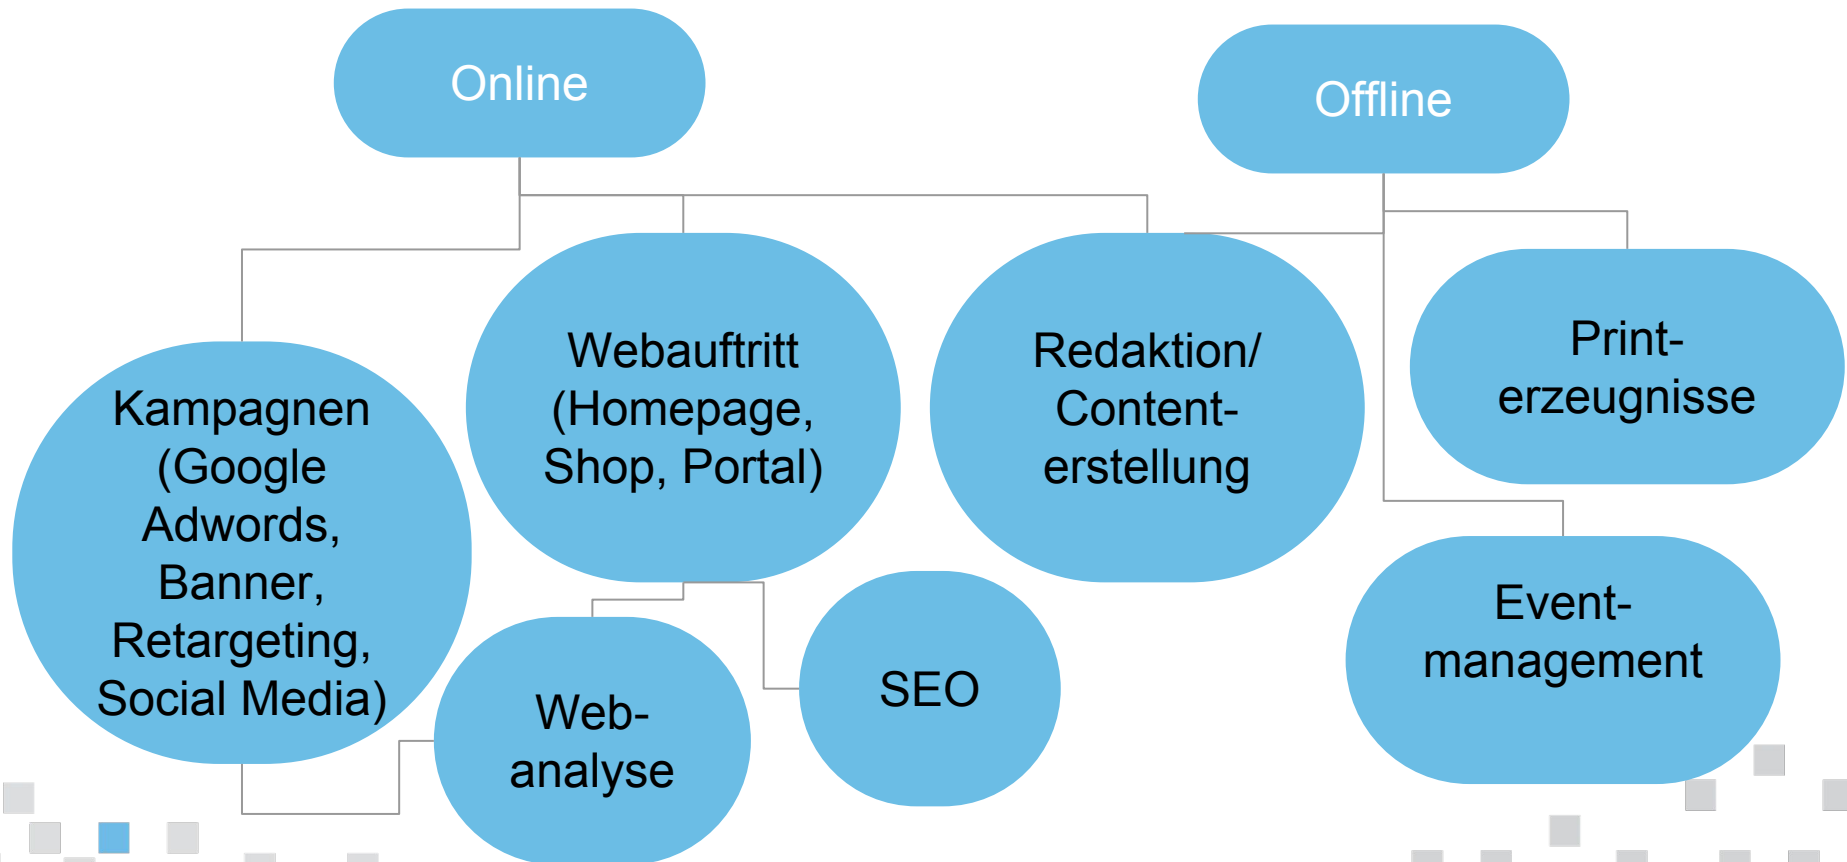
Online

Offline

Kampagnen (Google Adwords, Banner, Retargeting, Social Media)

Webauftritt (Homepage, Shop, Portal)

Redaktion/ Content-erstellung

Print-erzeugnisse

Web-analyse

SEO

Event-management